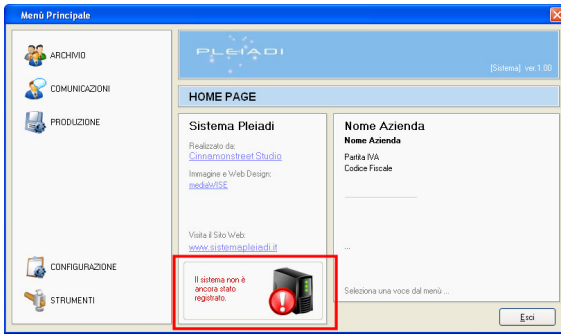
Menù Principale

ARCHIVIO

COMUNICAZIONI

PRODUZIONE

CONFIGURAZIONE

STRUMENTI

PLEIADI

[Sistema] ver.1.00

HOME PAGE

Sistema Pleiadi

Realizzato da:
Cinnamonstreet Studio

Immagine e Web Design:
mediaWISE

Visita il Sito Web:
www.sistemapleiadi.it

Il sistema non è ancora stato registrato.

Nome Azienda

Nome Azienda

Partita IVA
Codice Fiscale

...

Seleziona una voce dal menù ...

Esci